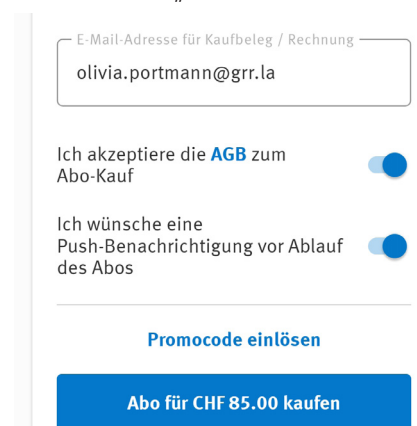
E-Mail-Adresse für Kaufbeleg / Rechnung

olivia.portmann@grr.la

Ich akzeptiere die AGB zum Abo-Kauf

Ich wünsche eine Push-Benachrichtigung vor Ablauf des Abos

Promocode einlösen

Abo für CHF 85.00 kaufen